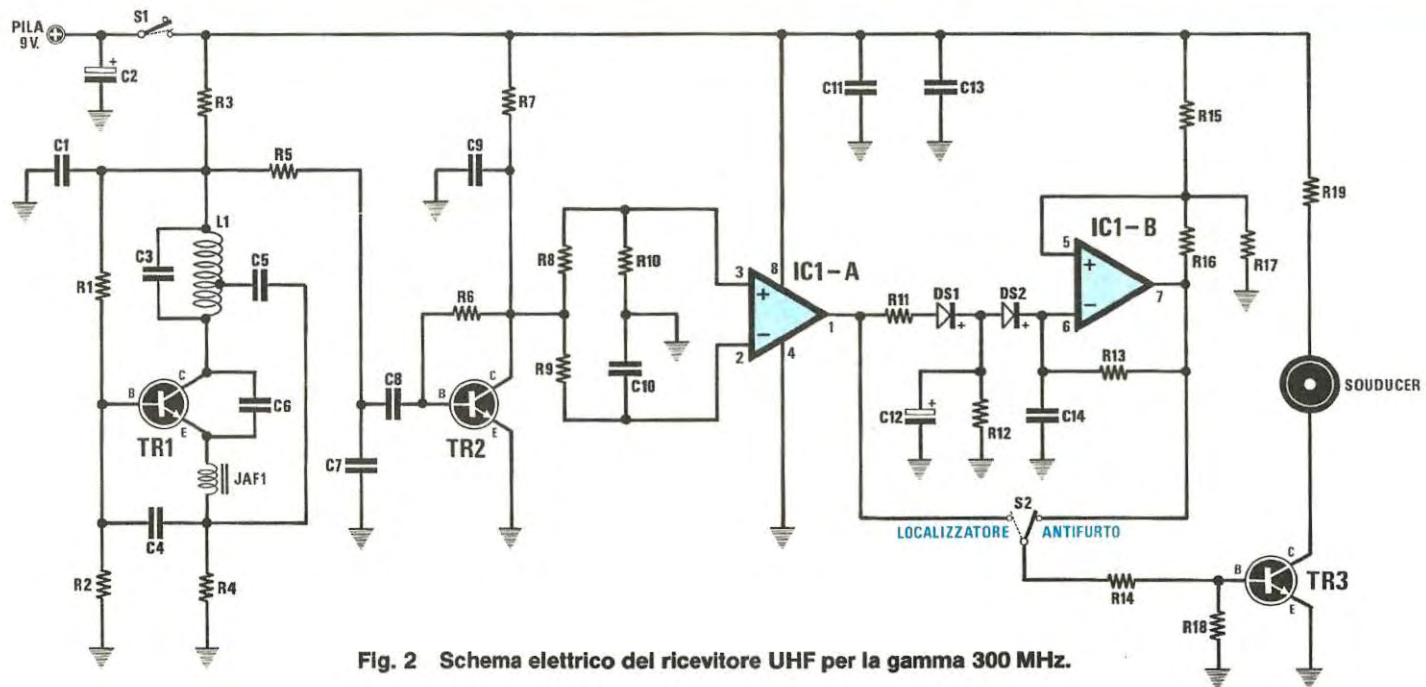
PILA 9V.
S1
C2
R3
R7
C11
C13
R15
C1
R5
C9
R19
L1
IC1-B
C3
C5
R10
R8
3
8
IC1-A
5
R16
R17
R1
R6
R11
DS1
DS2
1
7
6
2
4
R9
R13
B
C
C6
C8
B
C
TR1
E
C10
C12
R12
C14
SOUDUCER
TR2
E
JAF1
C7
S2
C4
LOCALIZZATORE
ANTIFURTO
R2
R4
R14
B
C
TR3
R18
E

Fig. 2 Schema elettrico del ricevitore UHF per la gamma 300 MHz.